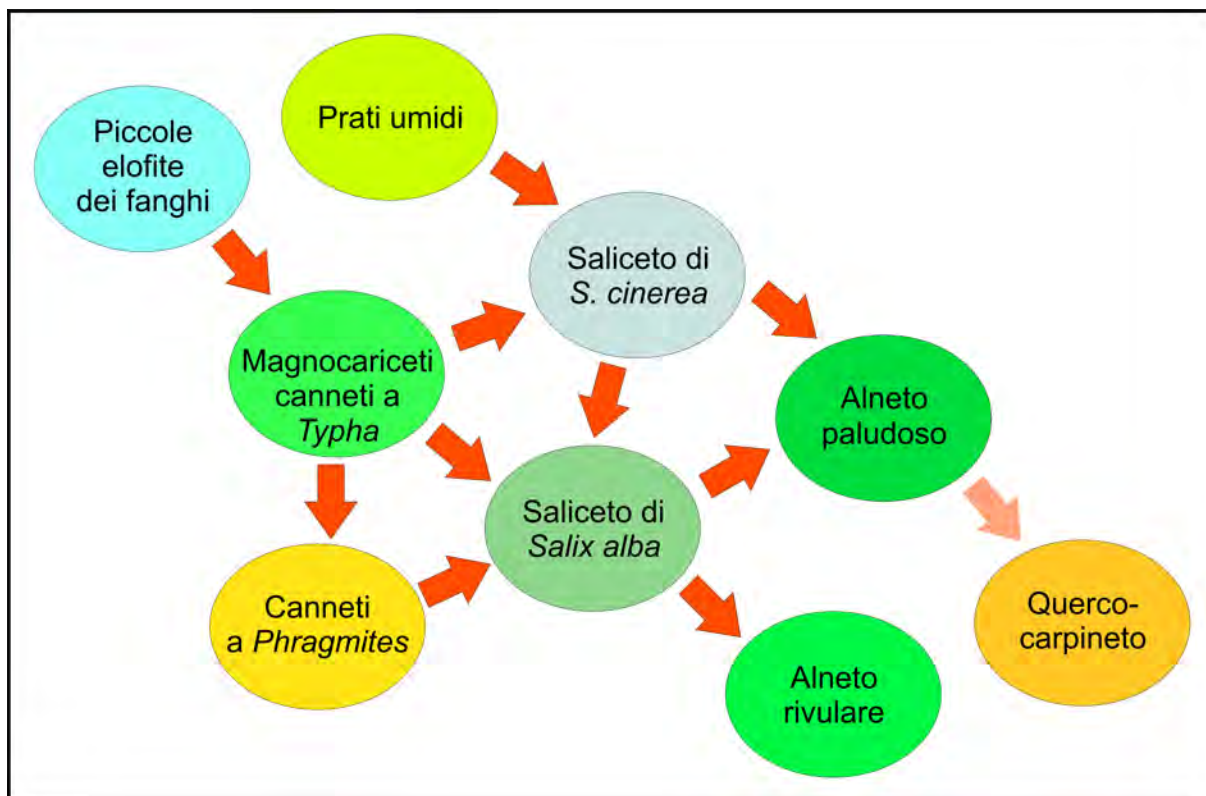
Piccole elofite dei fanghi

Prati umidi

Saliceto di *S. cinerea*

Magnocariceti canneti a *Typha*

Alneto paludoso

Saliceto di *Salix alba*

Canneti a *Phragmites*

Querco-carpineto

Alneto rivulare